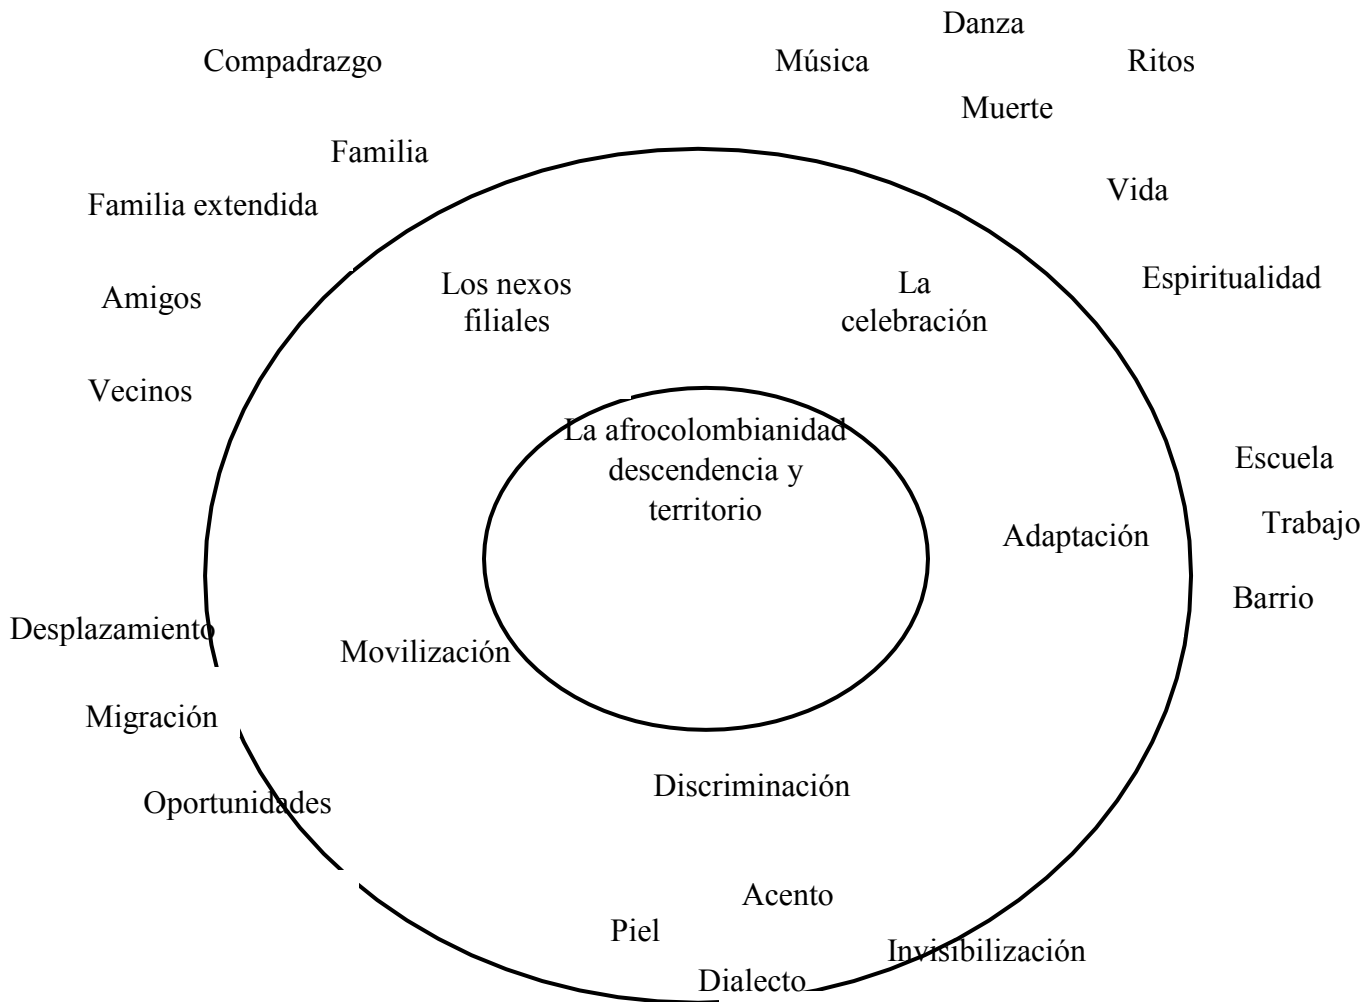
Danza

Compadrazgo

Música

Ritos

Muerte

Familia

Vida

Familia extendida

Los nexos filiales

La celebración

Espiritualidad

Amigos

Vecinos

La afrocolombianidad descendencia y territorio

Escuela

Trabajo

Adaptación

Barrio

Desplazamiento

Movilización

Migración

Oportunidades

Discriminación

Acento

Piel

Invisibilización

Dialecto